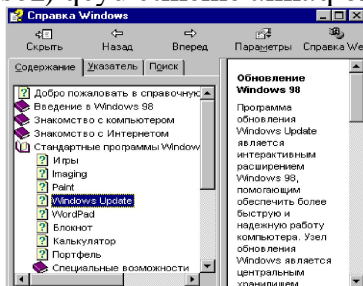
Справка Windows

Скрыть Назад Вперед Параметры Справка We

Содержание Указатель Поиск

Добро пожаловать в справочну
Введение в Windows 98
Знакомство с компьютером
Знакомство с Интернетом
Стандартные программы Window
Игры
Imaging
Paint
Windows Update
WordPad
Блокнот
Калькулятор
Портфель
Специальные возможности

Обновление Windows 98

Программа обновления Windows Update является интерактивным расширением Windows 98, помогающим обеспечить более быструю и надежную работу компьютера. Узел обновления Windows является центральным хранилищем